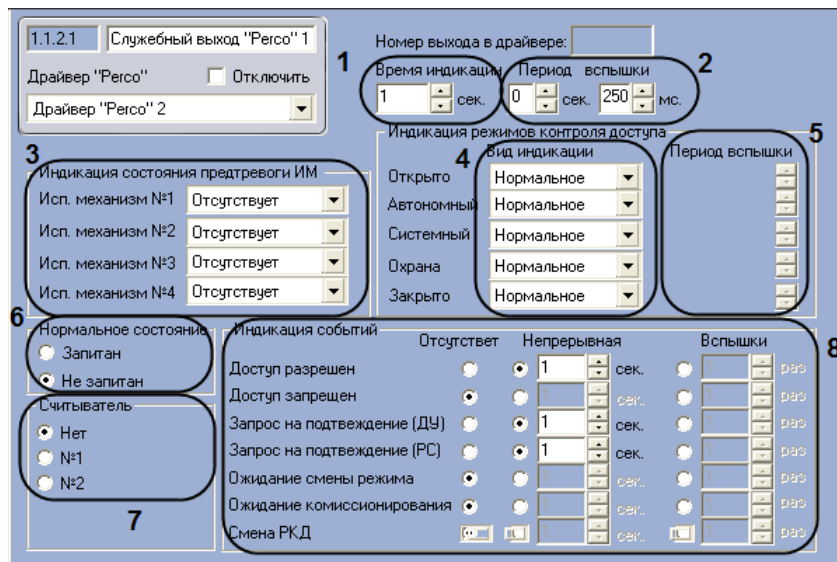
1.1.2.1 Служебный выход "Perco" 1

Драйвер "Perco" Отключить

Драйвер "Perco" 2

Номер выхода в драйвере:

1

Время индикации

1 сек.

2

Период вспышки

0 сек. 250 мс.

3

Индикация состояния предтревоги ИМ

Исп. механизм №1 Отсутствует

Исп. механизм №2 Отсутствует

Исп. механизм №3 Отсутствует

Исп. механизм №4 Отсутствует

Индикация режимов контроля доступа

4

Вид индикации

Открыто Нормальное

Автономный Нормальное

Системный Нормальное

Охрана Нормальное

Закрыто Нормальное

5

Период вспышки

6

Нормальное состояние

Запитан

Не запитан

Считыватель

Нет

№1

№2

7

Индикация событий

Отсутствет Непрерывная Вспышки

8

Доступ разрешен 1 сек. раз

Доступ запрещен сек. раз

Запрос на подтвеждение (ДУ) 1 сек. раз

Запрос на подтвеждение (РС) 1 сек. раз

Ожидание смены режима сек. раз

Ожидание комиссионирования сек. раз

Смена РКД сек. раз